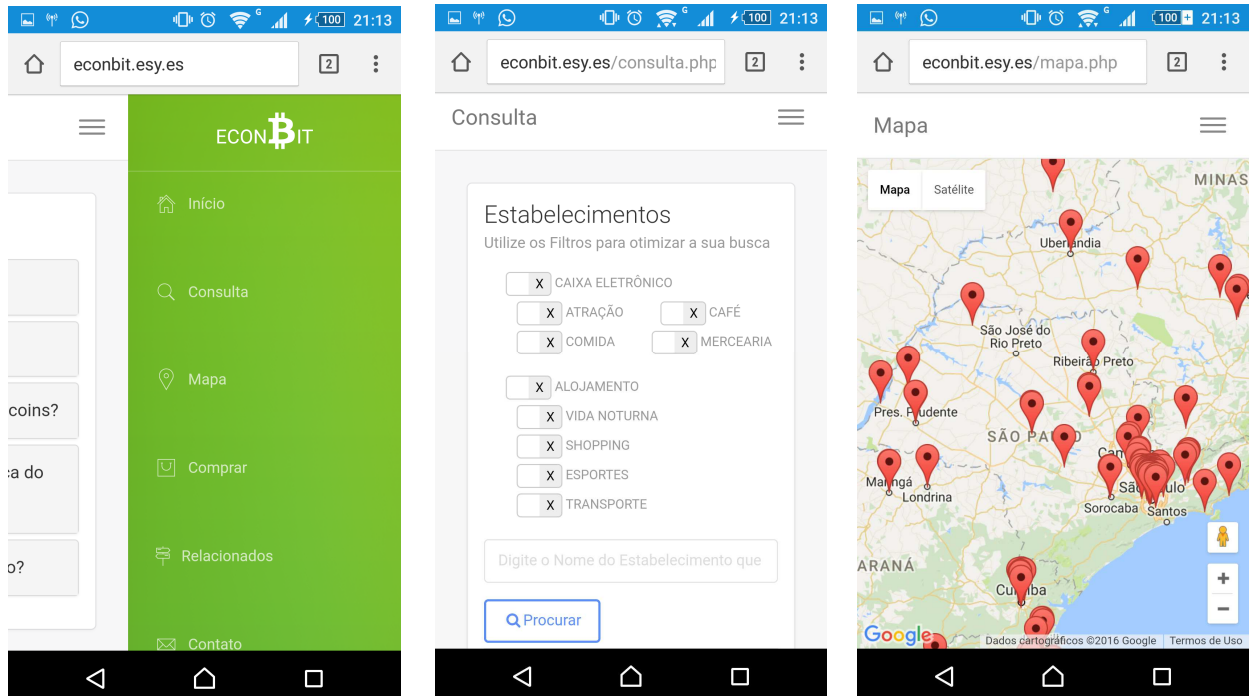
100 21:13

econbit.esy.es

2

coins?

a do

o?

ECONBIT

Início

Consulta

Mapa

Comprar

Relacionados

Contato

100 21:13

econbit.esy.es/consulta.php

2

Consulta

Estabelecimentos

Utilize os Filtros para otimizar a sua busca

X CAIXA ELETRÔNICO

X ATRAÇÃO

X CAFÉ

X COMIDA

X MERCEARIA

X ALOJAMENTO

X VIDA NOTURNA

X SHOPPING

X ESPORTES

X TRANSPORTE

Digite o Nome do Estabelecimento que

Procurar

100 21:13

econbit.esy.es/mapa.php

2

Mapa

Mapa

Satélite

MINAS

Uberlândia

São José do Rio Preto

Ribeirão Preto

Pres. Prudente

SÃO PAULO

Maringá

Londrina

São Paulo

Sorocaba

Santos

ARANÁ

Curitiba

Google

Dados cartográficos ©2016 Google

Termos de Uso